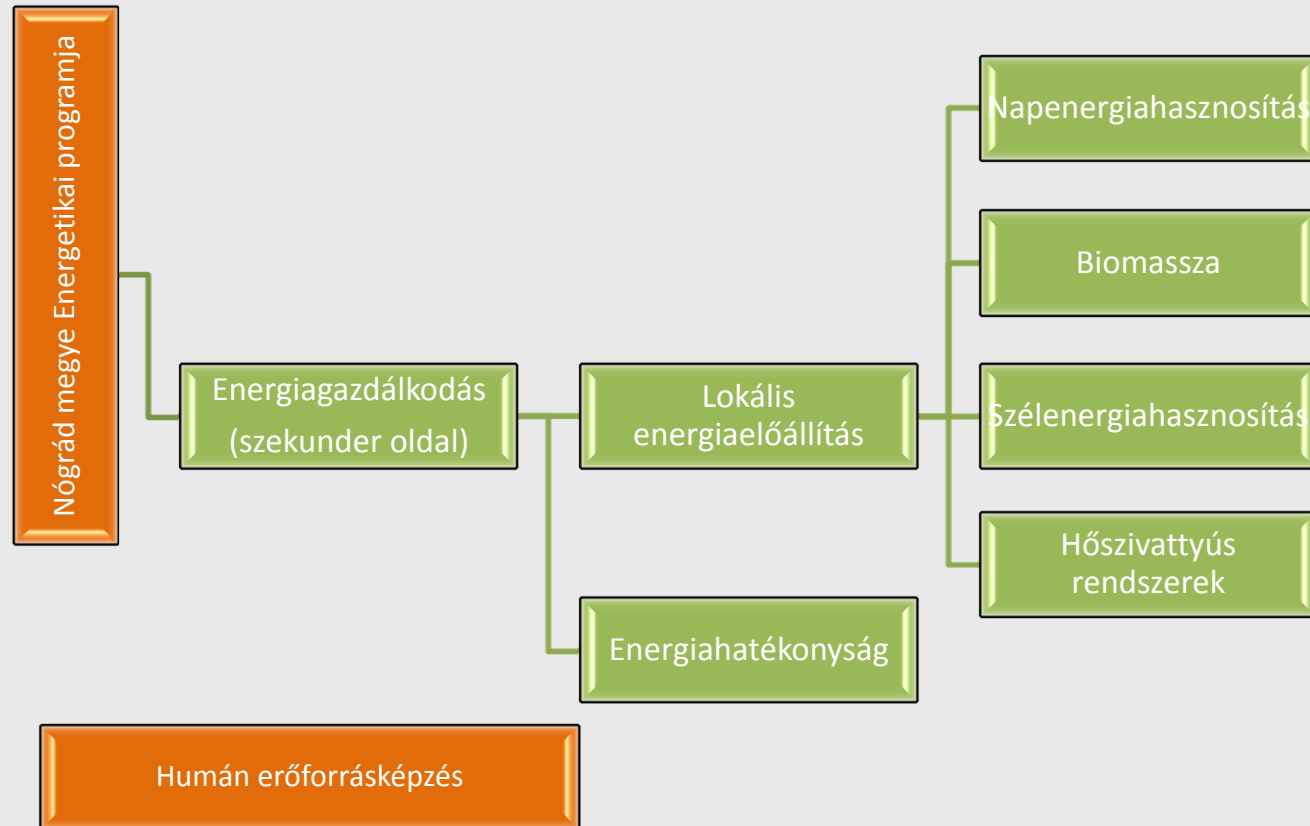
Nógrád megye Energetikai programja

Energiagazdálkodás (szekunder oldal)

Lokális energiaelőállítás

Napenergiahasznosítás

Biomassza

Szélenergiahasznosítás

Hőszivattyús rendszerek

Energiahatékonyság

Humán erőforrásképzés